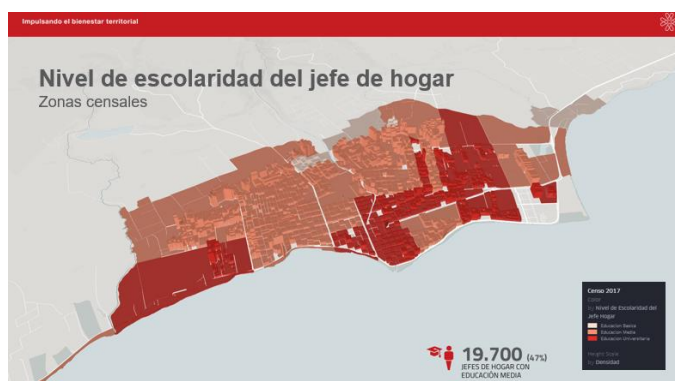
Impulsando el bienestar territorial

Nivel de escolaridad del jefe de hogar
Zonas censales

Censo 2017
Color
by Nivel de Escolaridad del Jefe Hogar
Educación Basica
Educación Media
Educación Universitaria
Height Scale
by Densidad

19.700 (47%)
JEFES DE HOGAR CON EDUCACIÓN MEDIA